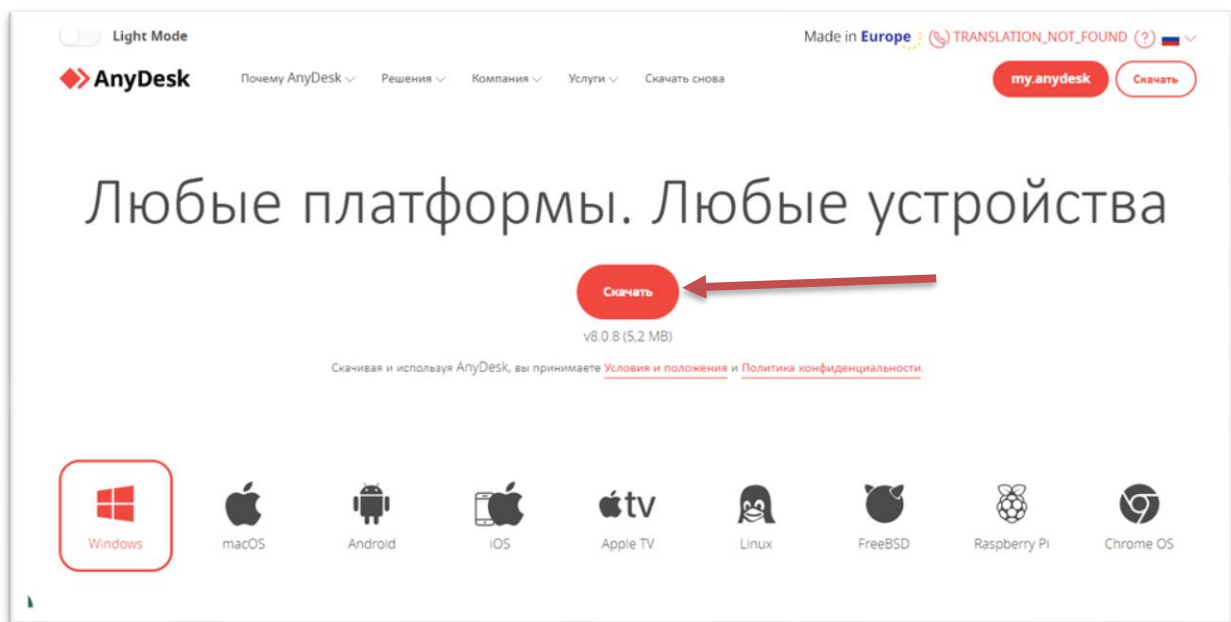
Light Mode

Made in Europe TRANSLATION_NOT_FOUND ?

AnyDesk Почему AnyDesk Решения Компания Услуги Скачать снова

my.anydesk Скачать

Любые платформы. Любые устройства

Скачать

v8.0.8 (5,2 MB)

Скачивая и используя AnyDesk, вы принимаете Условия и положения и Политика конфиденциальности.

Windows macOS Android iOS tv Apple TV Linux FreeBSD Raspberry Pi Chrome OS